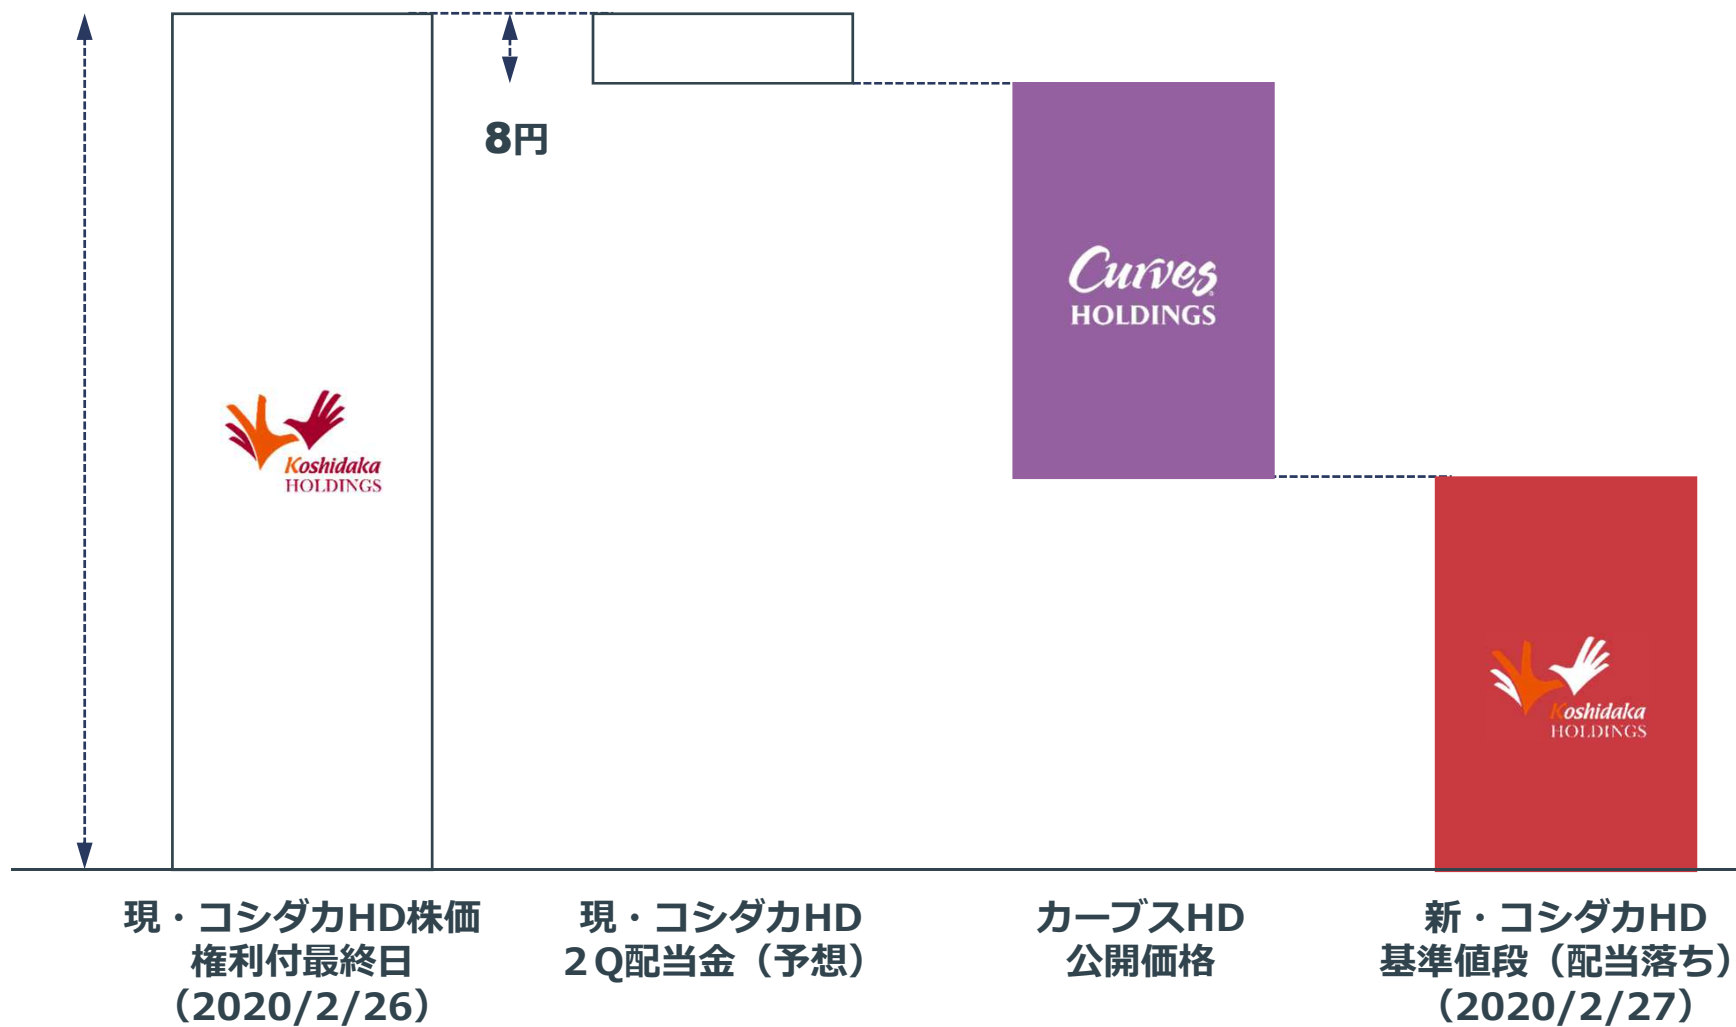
8円

Curves HOLDINGS

Koshidaka HOLDINGS

Koshidaka HOLDINGS

現・コシダカHD株価
権利付最終日
（2020/2/26）

現・コシダカHD
２Q配当金（予想）

カーブスHD
公開価格

新・コシダカHD
基準値段（配当落ち）
（2020/2/27）